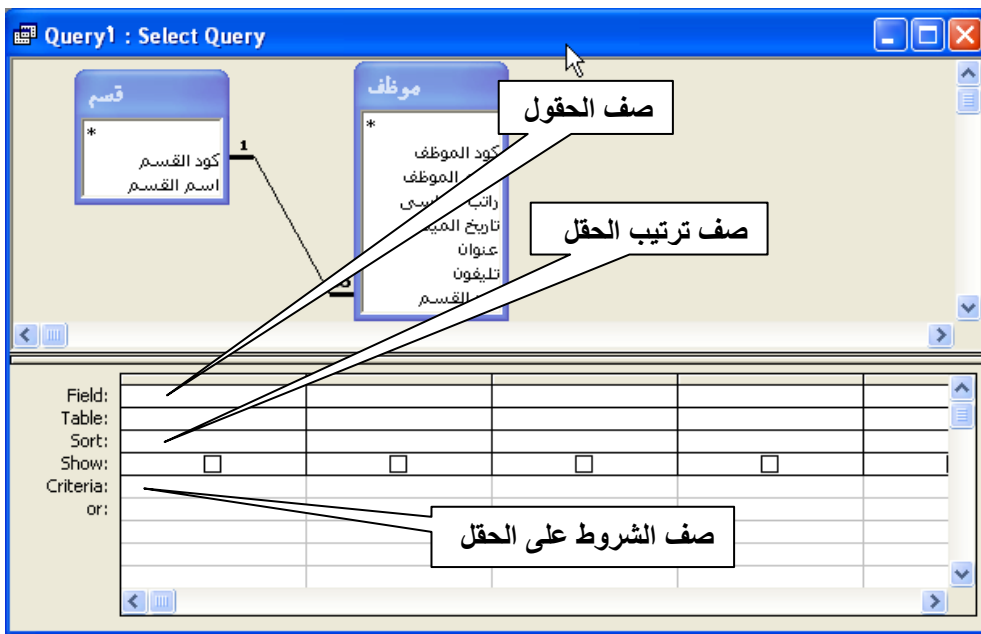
Query1 : Select Query

قسم
*
كود القسم
اسم القسم

1

موظف
*
كود الموظف
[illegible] الموظف
راتب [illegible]
تاريخ المي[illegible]
عنوان
تليفون
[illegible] القسم

صف الحقول

صف ترتيب الحقل

Field:
Table:
Sort:
Show:
Criteria:
or:

صف الشروط على الحقل